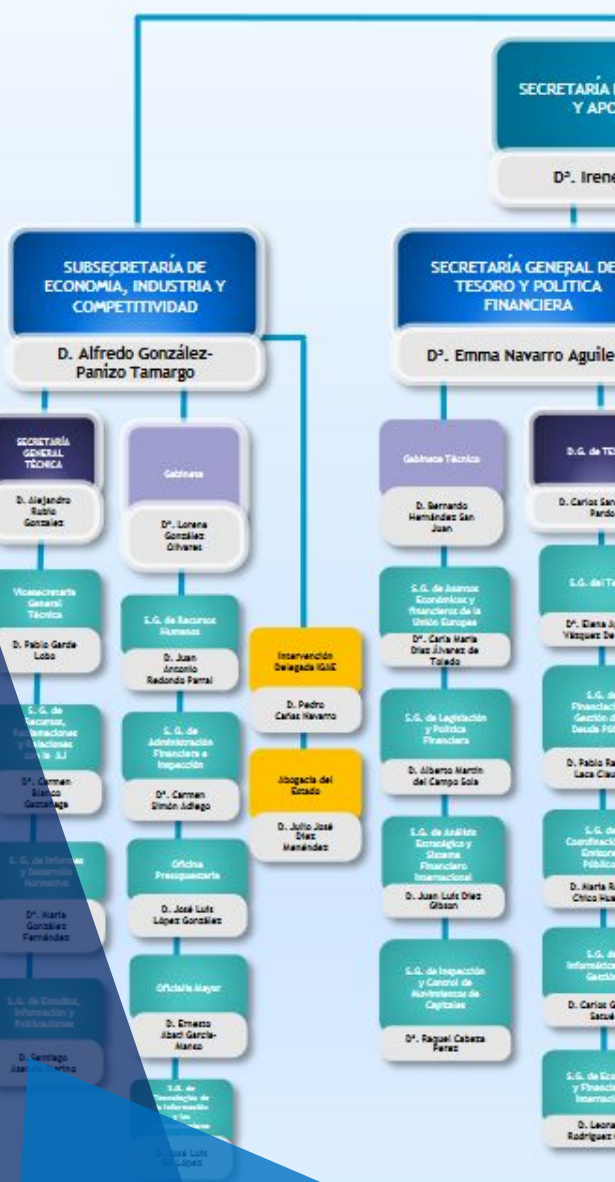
SECRETARÍA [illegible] Y APO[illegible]

Dª. Irene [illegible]

SUBSECRETARÍA DE ECONOMÍA, INDUSTRIA Y COMPETITIVIDAD

D. Alfredo González-Panizo Tamargo

SECRETARÍA GENERAL DEL TESORO Y POLITICA FINANCIERA

Dª. Emma Navarro Aguile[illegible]

SECRETARÍA GENERAL TÉCNICA

D. Alejandro Rubio González

Gabinete

Dª. Lorena González Olivares

Gabinete Técnico

D. Bernardo Hernández San Juan

D.G. de T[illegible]

D. Carlos San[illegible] Pardo

Vicesecretaría General Técnica

D. Pablo Garde Lobo

S.G. de Recursos Humanos

D. Juan Antonio Redondo Parral

Intervención Delegada IGAE

D. Pedro Cañas Navarro

S.G. de Asuntos Económicos y Financieros de la Unión Europea

Dª. Carla María Díaz Álvarez de Toledo

S.G. del T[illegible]

Dª. Elena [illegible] Vázquez De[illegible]

S.G. de Recursos, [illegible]laciones y Relaciones con la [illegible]

Dª. Carmen Blanco Gaztañaga

S.G. de Administración Financiera e Inspección

Dª. Carmen Simón Adiego

Abogacía del Estado

D. Julio José Díez Menéndez

S.G. de Legislación y Política Financiera

D. Alberto Martín del Campo Solís

S.G. de Financiac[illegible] Gestión d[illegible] Deuda Pú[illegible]

D. Pablo Ra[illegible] Laca Cla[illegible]

S.G. de Informes y Desarrollo Normativo

Dª. María González Fernández

Oficina Presupuestaria

D. José Luis López González

S.G. de Análisis Estratégico y Sistema Financiero Internacional

D. Juan Luis Díez Gibson

S.G. de Coordinación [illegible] Empres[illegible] Público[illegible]

D. María R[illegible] Chico Hue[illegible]

S.G. de Estudios, Información y Publicaciones

D. Santiago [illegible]

Oficialía Mayor

D. Ernesto Abati García-Manso

S.G. de Inspección y Control de Movimientos de Capitales

Dª. Raquel Cabeza Pérez

S.G. de Informática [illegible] Gestión

D. Carlos G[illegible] Sazué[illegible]

S.G. de Tecnologías de la Información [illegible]

D. José Luis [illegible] López

S.G. de Eco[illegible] y Financia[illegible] Internaci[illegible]

D. Leona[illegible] Rodríguez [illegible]